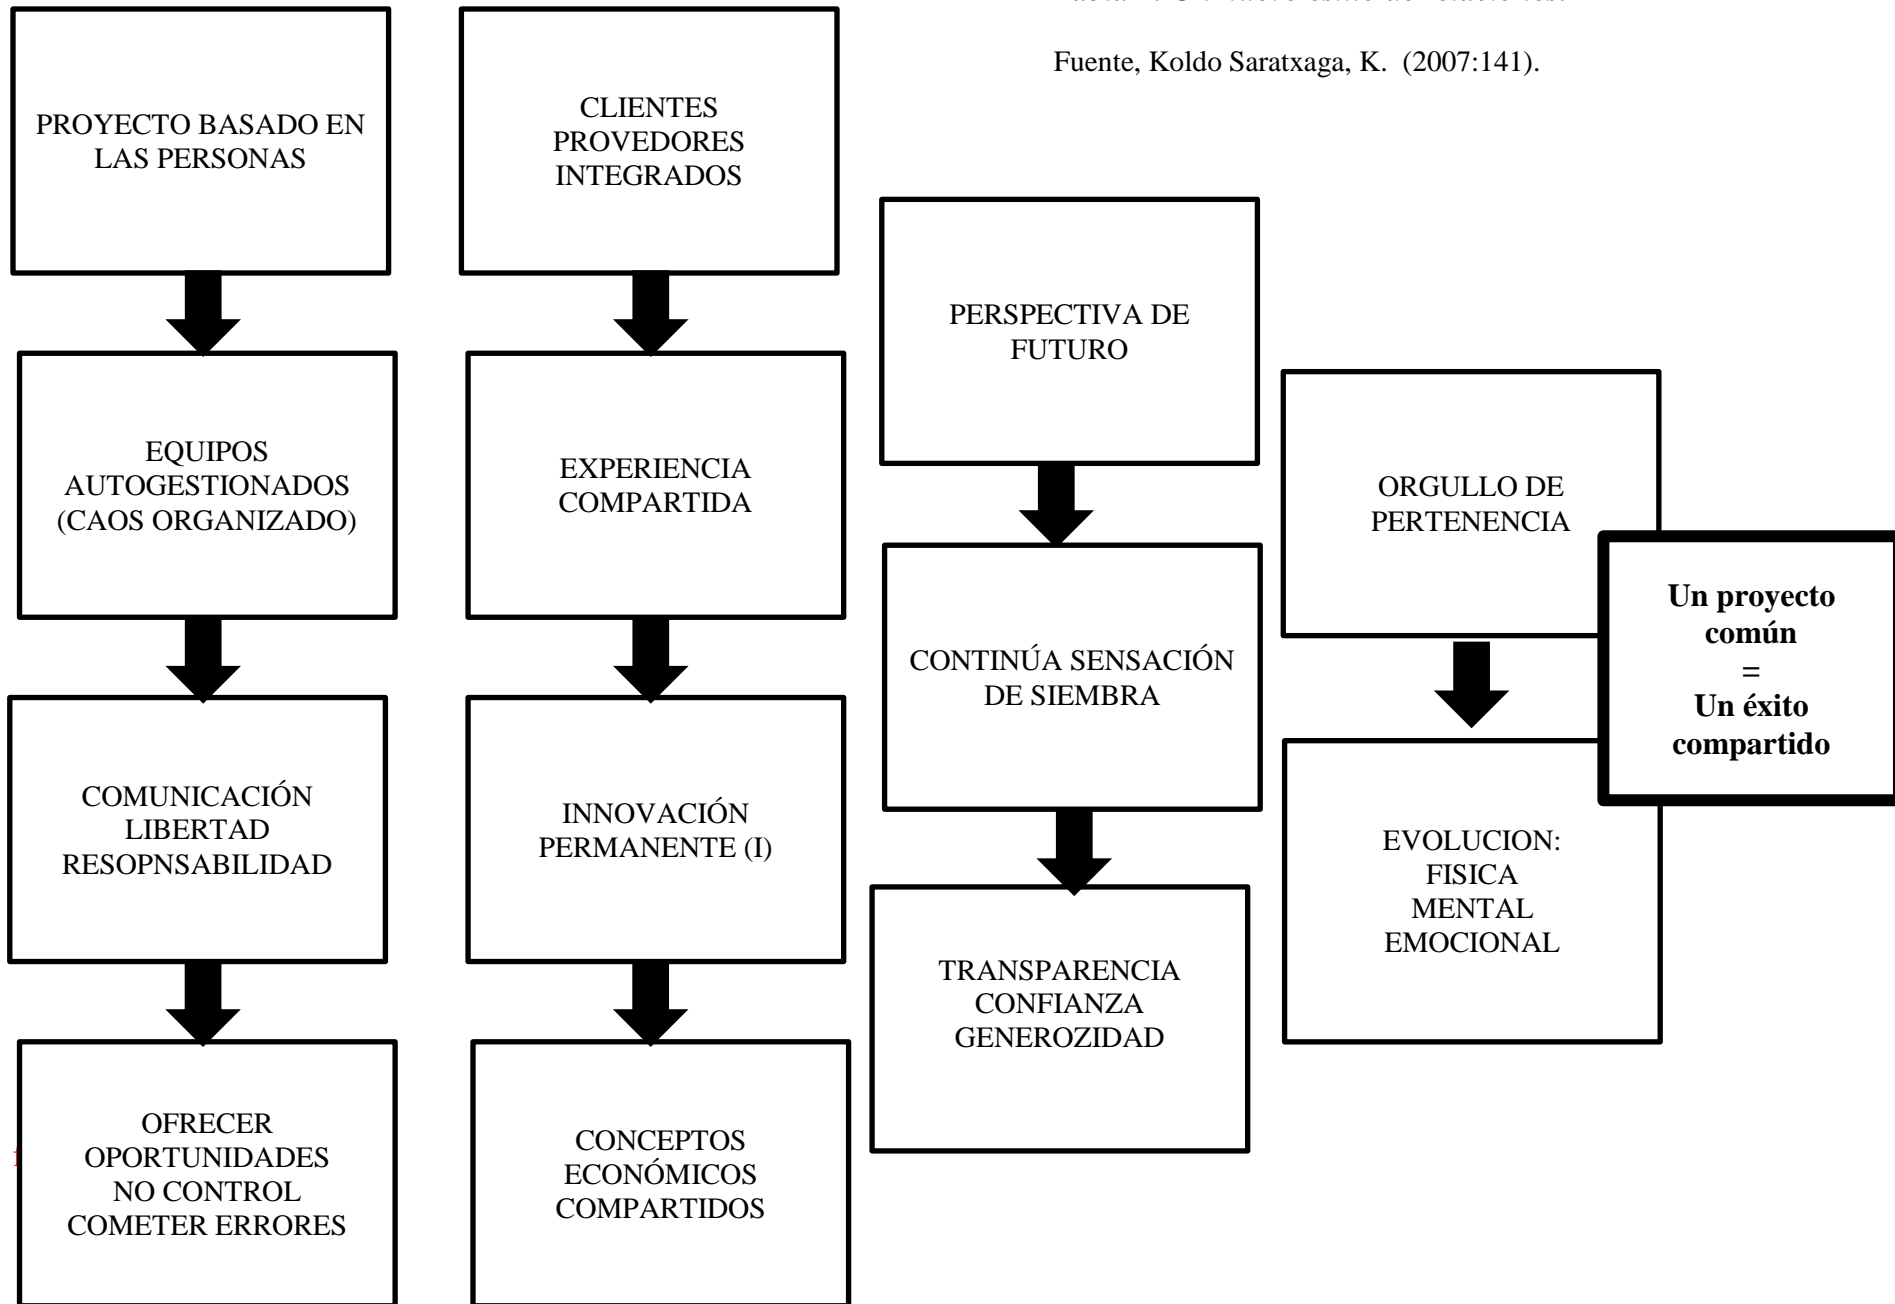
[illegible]

Fuente, Koldo Saratxaga, K. (2007:141).

PROYECTO BASADO EN LAS PERSONAS

EQUIPOS AUTOGESTIONADOS (CAOS ORGANIZADO)

COMUNICACIÓN LIBERTAD RESOPNSABILIDAD

OFRECER OPORTUNIDADES NO CONTROL COMETER ERRORES

CLIENTES PROVEDORES INTEGRADOS

EXPERIENCIA COMPARTIDA

INNOVACIÓN PERMANENTE (I)

CONCEPTOS ECONÓMICOS COMPARTIDOS

PERSPECTIVA DE FUTURO

CONTINÚA SENSACIÓN DE SIEMBRA

TRANSPARENCIA CONFIANZA GENEROZIDAD

ORGULLO DE PERTENENCIA

EVOLUCION: FISICA MENTAL EMOCIONAL

**Un proyecto común = Un éxito compartido**